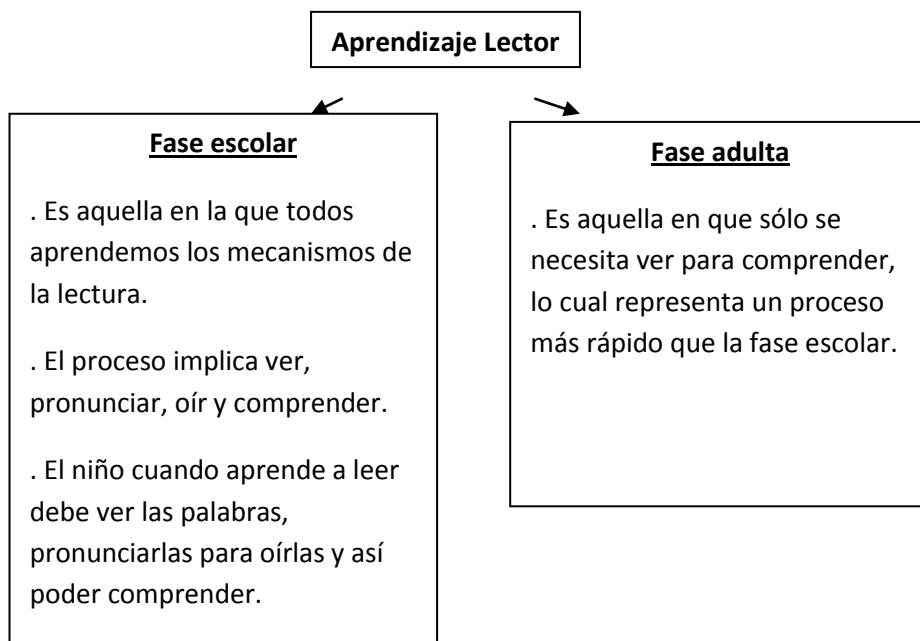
Aprendizaje Lector

Fase escolar

. Es aquella en la que todos aprendemos los mecanismos de la lectura.

. El proceso implica ver, pronunciar, oír y comprender.

. El niño cuando aprende a leer debe ver las palabras, pronunciarlas para oírlas y así poder comprender.

Fase adulta

. Es aquella en que sólo se necesita ver para comprender, lo cual representa un proceso más rápido que la fase escolar.